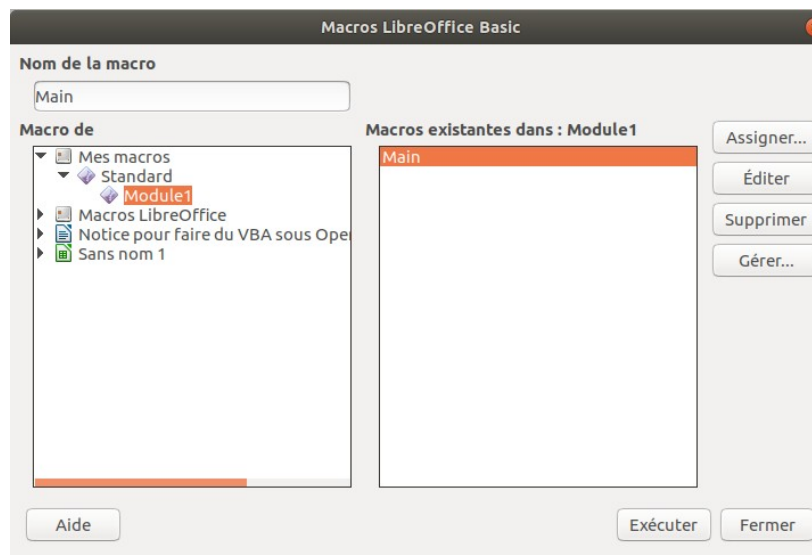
Macros LibreOffice Basic

Nom de la macro

Main

Macro de

Mes macros
Standard
Module1
Macros LibreOffice
Notice pour faire du VBA sous Ope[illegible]
Sans nom 1

Macros existantes dans : Module1

Main

Assigner...
Éditer
Supprimer
Gérer...

Aide

Exécuter
Fermer